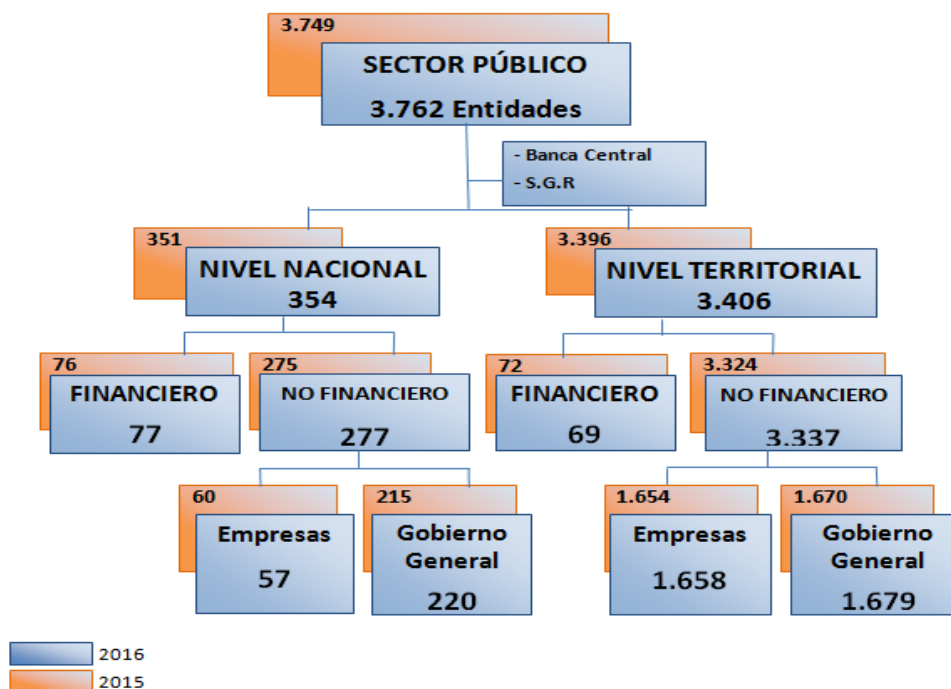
3.749
SECTOR PÚBLICO
3.762 Entidades

- Banca Central
- S.G.R

351
NIVEL NACIONAL
354

3.396
NIVEL TERRITORIAL
3.406

76
FINANCIERO
77

275
NO FINANCIERO
277

72
FINANCIERO
69

3.324
NO FINANCIERO
3.337

60
Empresas
57

215
Gobierno General
220

1.654
Empresas
1.658

1.670
Gobierno General
1.679

2016
2015